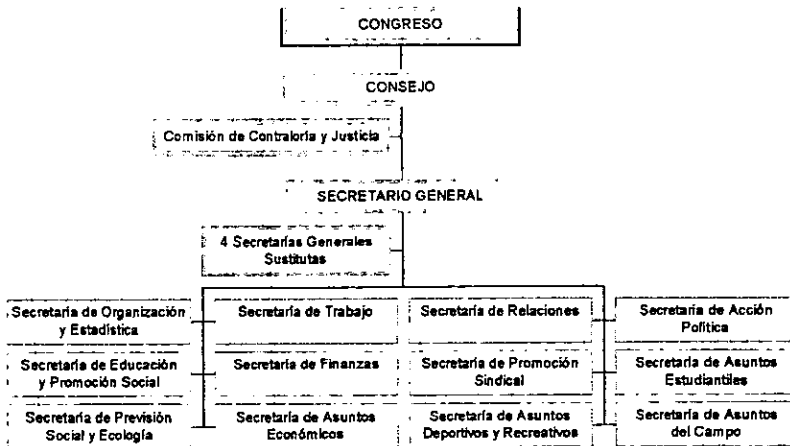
CONGRESO

CONSEJO

Comisión de Contraloría y Justicia

SECRETARIO GENERAL

4 Secretarías Generales Sustitutas

Secretaría de Organización y Estadística

Secretaría de Educación y Promoción Social

Secretaría de Previsión Social y Ecología

Secretaría de Trabajo

Secretaría de Finanzas

Secretaría de Asuntos Económicos

Secretaría de Relaciones

Secretaría de Promoción Sindical

Secretaría de Asuntos Deportivos y Recreativos

Secretaría de Acción Política

Secretaría de Asuntos Estudiantiles

Secretaría de Asuntos del Campo